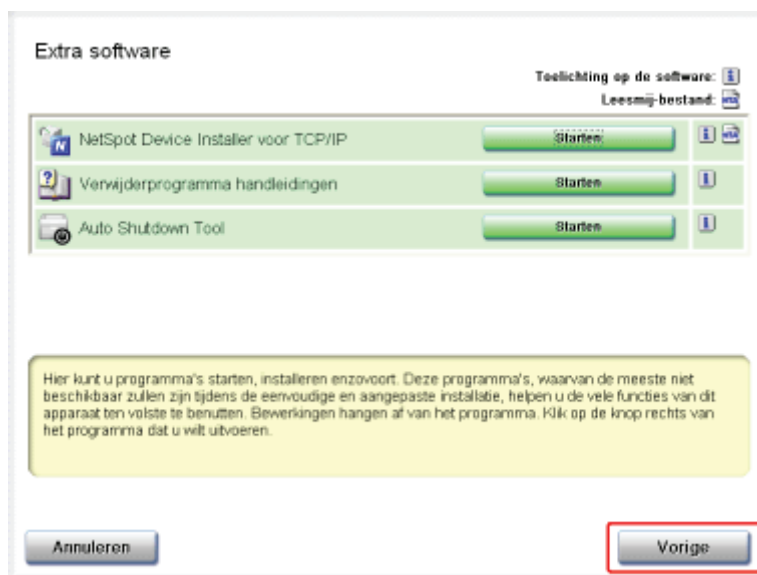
Extra software

Toelichting op de software:
Leesmij-bestand:

NetSpot Device Installer voor TCP/IP
Starten

Verwijderprogramma handleidingen
Starten

Auto Shutdown Tool
Starten

Hier kunt u programma's starten, installeren enzovoort. Deze programma's, waarvan de meeste niet beschikbaar zullen zijn tijdens de eenvoudige en aangepaste installatie, helpen u de vele functies van dit apparaat ten volste te benutten. Bewerkingen hangen af van het programma. Klik op de knop rechts van het programma dat u wilt uitvoeren.

Annuleren

Vorige